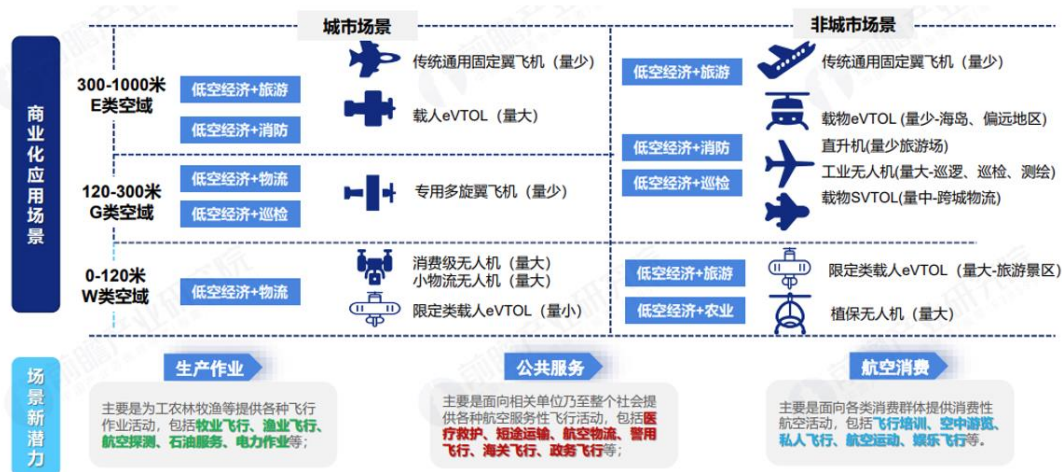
城市场景

非城市场景

商业化应用场景

300-1000米 E类空域

低空经济+旅游

低空经济+消防

传统通用固定翼飞机（量少）

载人eVTOL（量大）

低空经济+旅游

传统通用固定翼飞机（量少）

载物eVTOL (量少-海岛、偏远地区)

直升机(量少旅游场)

低空经济+消防

工业无人机(量大-巡逻、巡检、测绘)

低空经济+巡检

载物SVTOL(量中-跨城物流)

120-300米 G类空域

低空经济+物流

低空经济+巡检

专用多旋翼飞机（量少）

0-120米 W类空域

低空经济+物流

消费级无人机（量大）

小物流无人机（量大）

限定类载人eVTOL（量小）

低空经济+旅游

限定类载人eVTOL（量大-旅游景区）

低空经济+农业

植保无人机（量大）

场景新潜力

生产作业

主要是为工农林牧渔等提供各种飞行作业活动，包括牧业飞行、渔业飞行、航空探测、石油服务、电力作业等；

公共服务

主要是面向相关单位乃至整个社会提供各种航空服务性飞行活动，包括医疗救护、短途运输、航空物流、警用飞行、海关飞行、政务飞行等；

航空消费

主要是面向各类消费群体提供消费性航空活动，包括飞行培训、空中游览、私人飞行、航空运动、娱乐飞行等。